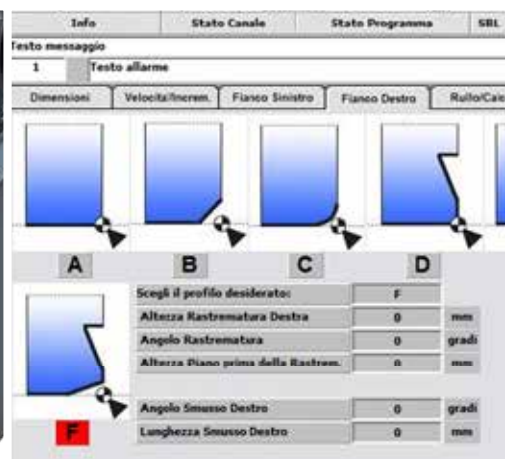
Info
Stato Canale
Stato Programma
SBL

Testo messaggio
1
Testo allarme

Dimensioni
Velocita/Incrent.
Fianco Sinistro
Fianco Destro
Rullo/Calc

A
B
C
D

Scegli il profilo desiderato:
F
Altezza Rastrematura Destra
0
mm
Angolo Rastrematura
0
gradi
Altezza Piano prima della Rastrem.
0
mm

Angolo Smusso Destro
0
gradi
Lunghezza Smusso Destro
0
mm

F